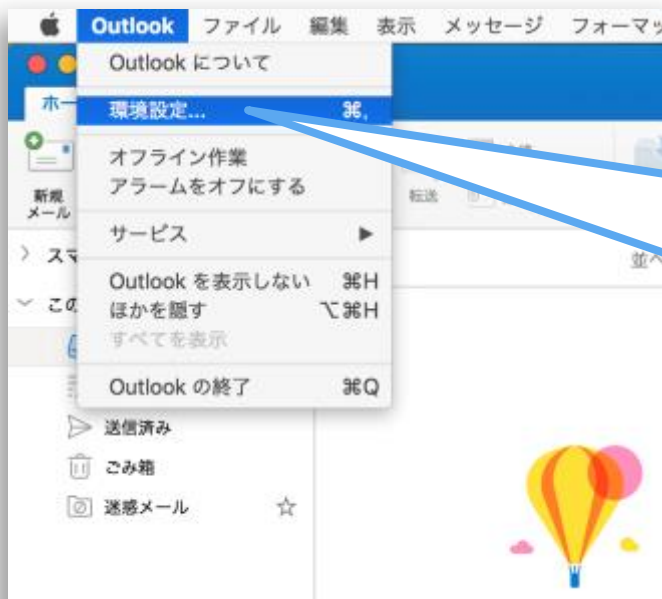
Outlook ファイル 編集 表示 メッセージ フォーマッ

Outlook について

環境設定... ⌘,

オフライン作業
アラームをオフにする

サービス ▶

Outlook を表示しない ⌘H
ほかを隠す ⌥⌘H
すべてを表示

Outlook の終了 ⌘Q

ホー

新規
メール

転送

スマ

この

並べ

送信済み

ごみ箱

迷惑メール ☆